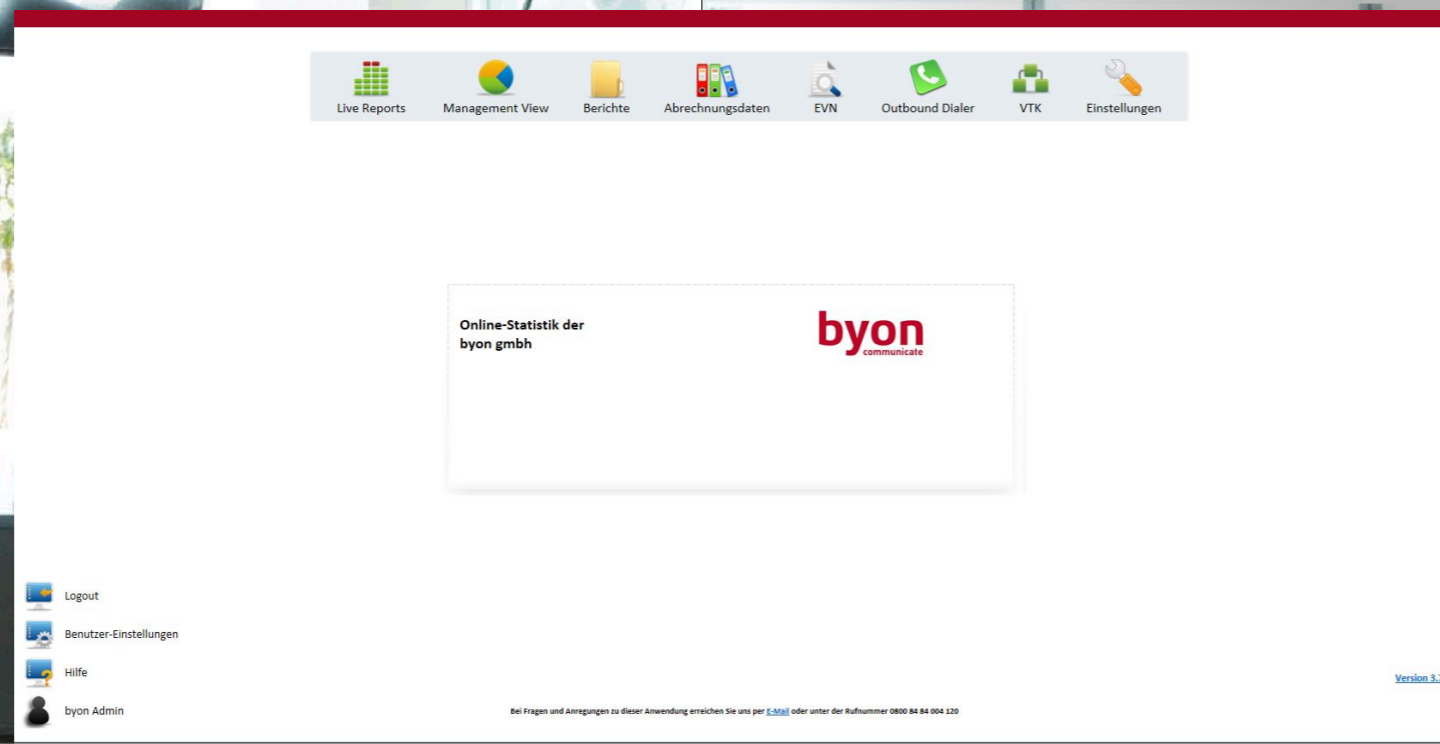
Live Reports Management View Berichte Abrechnungsdaten EVN Outbound Dialer VTK Einstellungen

Online-Statistik der byon gmbh

byon
communicate

Logout

Benutzer-Einstellungen

Hilfe

byon Admin

Bei Fragen und Anregungen zu dieser Anwendung erreichen Sie uns per E-Mail oder unter der Rufnummer 0800 84 84 004 120

Version 3.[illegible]